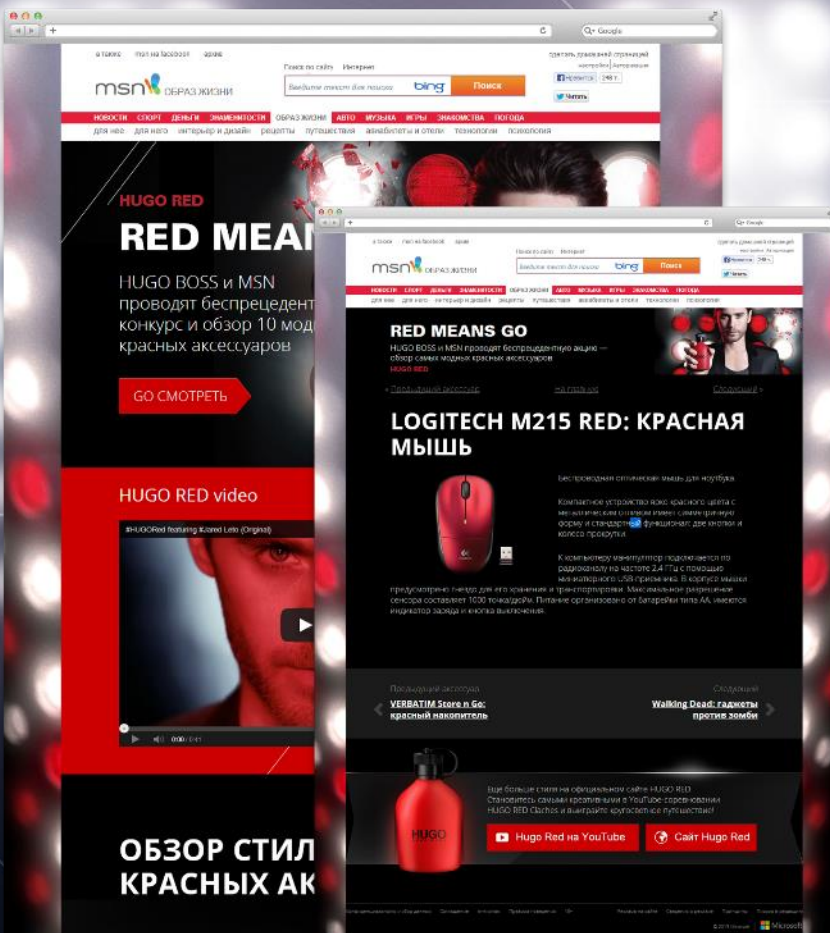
Google

а также   msn на facebook   архив

сделать домашней страницей
настройки | Авторизация

msn ОБРАЗ ЖИЗНИ

Поиск по сайту   Интернет

Введите текст для поиска   bing   Поиск

Нравится 248 т.

Читать

НОВОСТИ   СПОРТ   ДЕНЬГИ   ЗНАМЕНИТОСТИ   ОБРАЗ ЖИЗНИ   АВТО   МУЗЫКА   ИГРЫ   ЗНАКОМСТВА   ПОГОДА

для нее   для него   интерьер и дизайн   рецепты   путешествия   авиабилеты и отели   технологии   психология

HUGO RED

RED MEA

HUGO BOSS и MSN проводят беспрецедент конкурс и обзор 10 мод красных аксессуаров

GO СМОТРЕТЬ

HUGO RED video

#HUGORed featuring Jared Leto (Original)

0:00 / 0:41

ОБЗОР СТИЛ КРАСНЫХ АК

Google

а также   msn на facebook   архив

сделать домашней страницей
настройки | Авторизация

msn ОБРАЗ ЖИЗНИ

Поиск по сайту   Интернет

Введите текст для поиска   bing   Поиск

Нравится 248 т.

Читать

НОВОСТИ   СПОРТ   ДЕНЬГИ   ЗНАМЕНИТОСТИ   ОБРАЗ ЖИЗНИ   АВТО   МУЗЫКА   ИГРЫ   ЗНАКОМСТВА   ПОГОДА

для нее   для него   интерьер и дизайн   рецепты   путешествия   авиабилеты и отели   технологии   психология

RED MEANS GO

HUGO BOSS и MSN проводят беспрецедентную акцию — обзор самых модных красных аксессуаров

HUGO RED

‹ Предыдущий аксессуар   На главную   Следующий ›

LOGITECH M215 RED: КРАСНАЯ МЫШЬ

Беспроводная оптическая мышь для ноутбука.

Компактное устройство ярко красного цвета с металлическим отливом имеет симметричную форму и стандартный функционал: две кнопки и колесо прокрутки.

К компьютеру манипулятор подключается по радиоканалу на частоте 2,4 ГГц с помощью миниатюрного USB приемника. В корпусе мышки предусмотрено гнездо для его хранения и транспортировки. Максимальное разрешение сенсора составляет 1000 точек/дюйм. Питание организовано от батарейки типа АА, имеются индикатор заряда и кнопка выключения.

Предыдущий аксессуар
VERBATIM Store n Go: красный накопитель

Следующий
Walking Dead: гаджеты против зомби

HUGO

Еще больше стиля на официальном сайте HUGO RED. Становитесь самыми креативными в YouTube соревновании HUGO RED Clashes и выиграйте крутейшее путешествие!

Hugo Red на YouTube   Сайт Hugo Red

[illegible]

© 2013 Microsoft   Microsoft